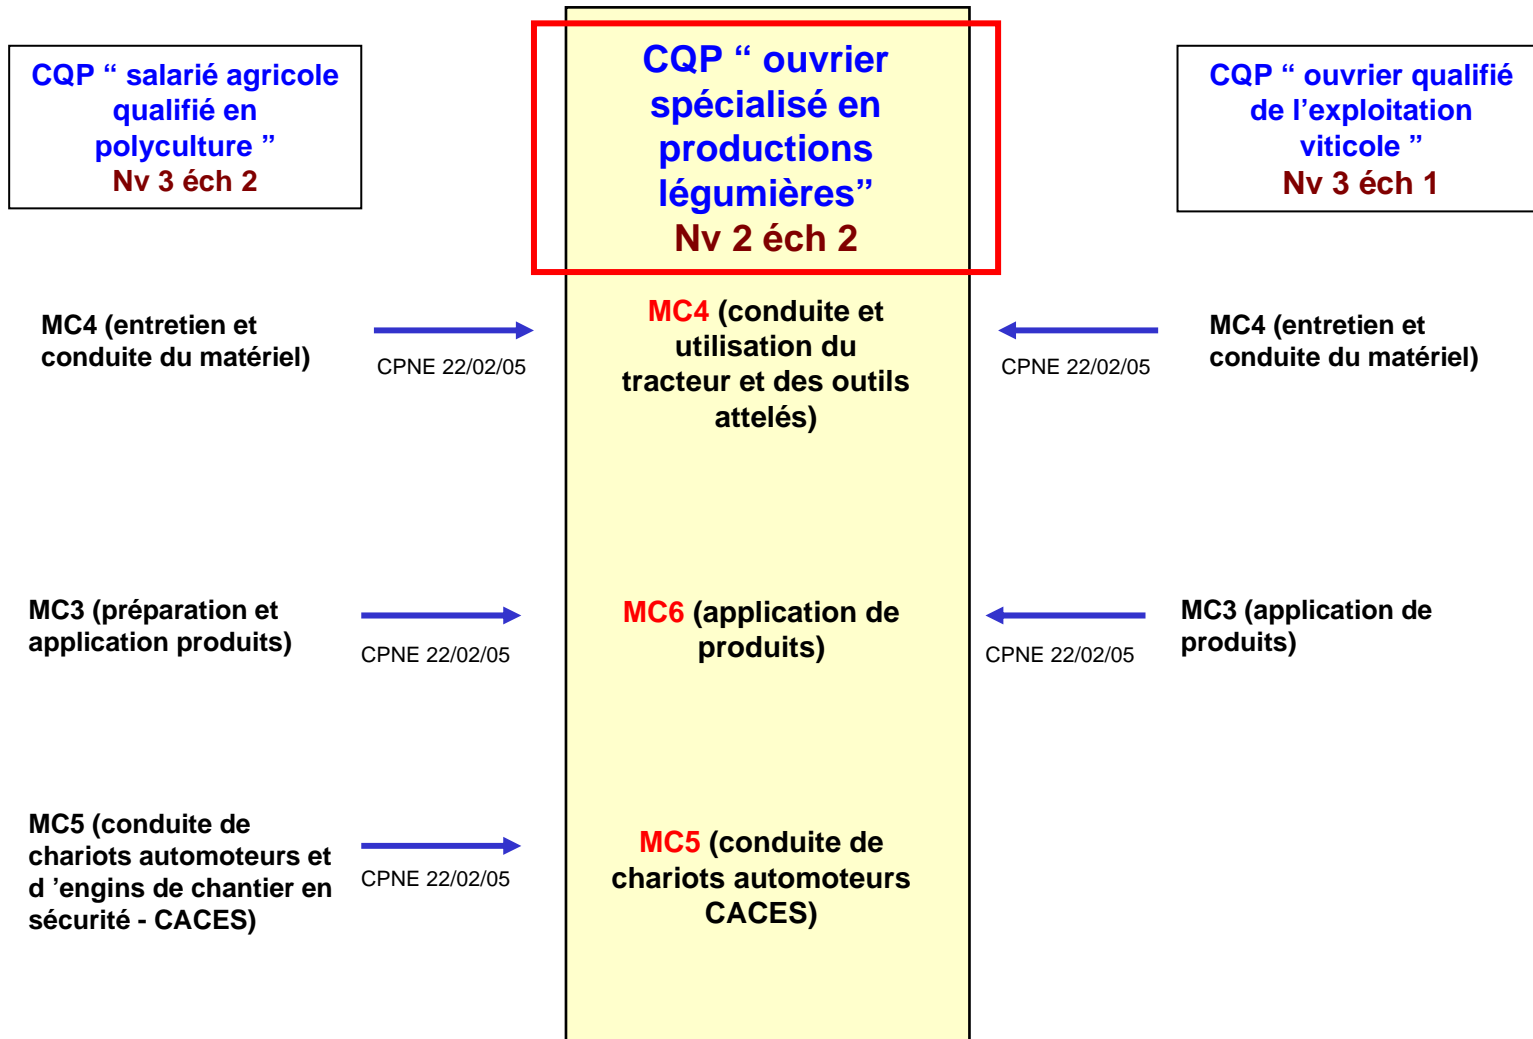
CQP “ salarié agricole qualifié en polyculture ”
Nv 3 éch 2

CQP “ ouvrier spécialisé en productions légumières”
Nv 2 éch 2

CQP “ ouvrier qualifié de l’exploitation viticole ”
Nv 3 éch 1

MC4 (entretien et conduite du matériel)

CPNE 22/02/05

MC4 (conduite et utilisation du tracteur et des outils attelés)

CPNE 22/02/05

MC4 (entretien et conduite du matériel)

MC3 (préparation et application produits)

CPNE 22/02/05

MC6 (application de produits)

CPNE 22/02/05

MC3 (application de produits)

MC5 (conduite de chariots automoteurs et d ’engins de chantier en sécurité - CACES)

CPNE 22/02/05

MC5 (conduite de chariots automoteurs CACES)